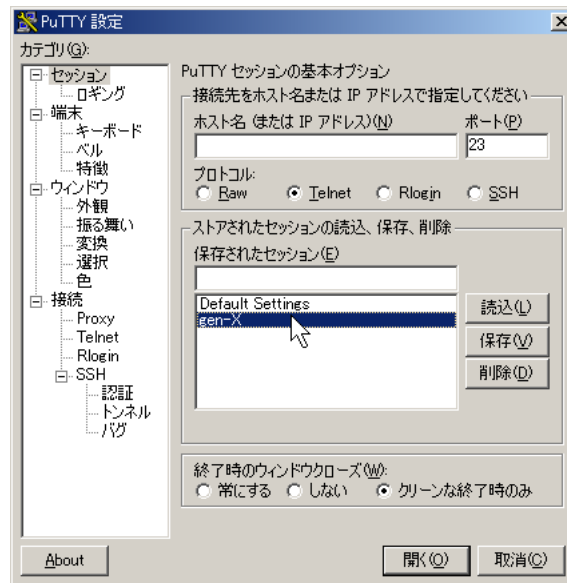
PuTTY 設定

カテゴリ(G):

セッション
ロギング
端末
キーボード
ベル
特徴
ウィンドウ
外観
振る舞い
変換
選択
色
接続
Proxy
Telnet
Rlogin
SSH
認証
トンネル
バグ

PuTTY セッションの基本オプション

接続先をホスト名または IP アドレスで指定してください

ホスト名 (または IP アドレス)(N)

ポート(P)

23

プロトコル:
Raw
Telnet
Rlogin
SSH

ストアされたセッションの読込、保存、削除

保存されたセッション(E)

Default Settings
gen-X

読込(L)
保存(V)
削除(D)

終了時のウィンドウクローズ(W):
常にする
しない
クリーンな終了時のみ

About

開く(O)
取消(C)